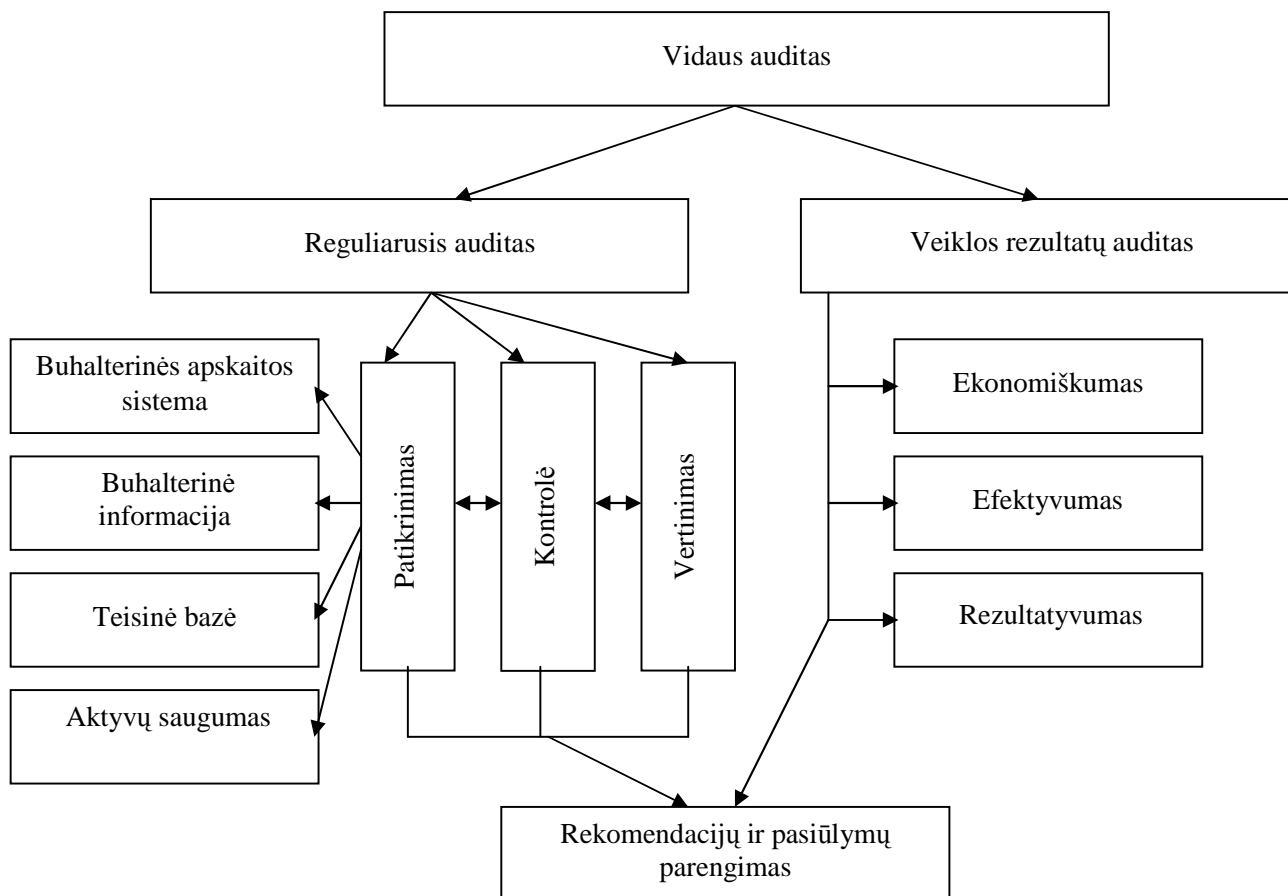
Vidaus auditas

Reguliarusis auditas

Veiklos rezultatų auditas

Buhalterinės apskaitos sistema

Buhalterinė informacija

Teisinė bazė

Aktyvų saugumas

Patikrinimas

Kontrolė

Vertinimas

Ekonomiškumas

Efektyvumas

Rezultatyvumas

Rekomendacijų ir pasiūlymų parengimas